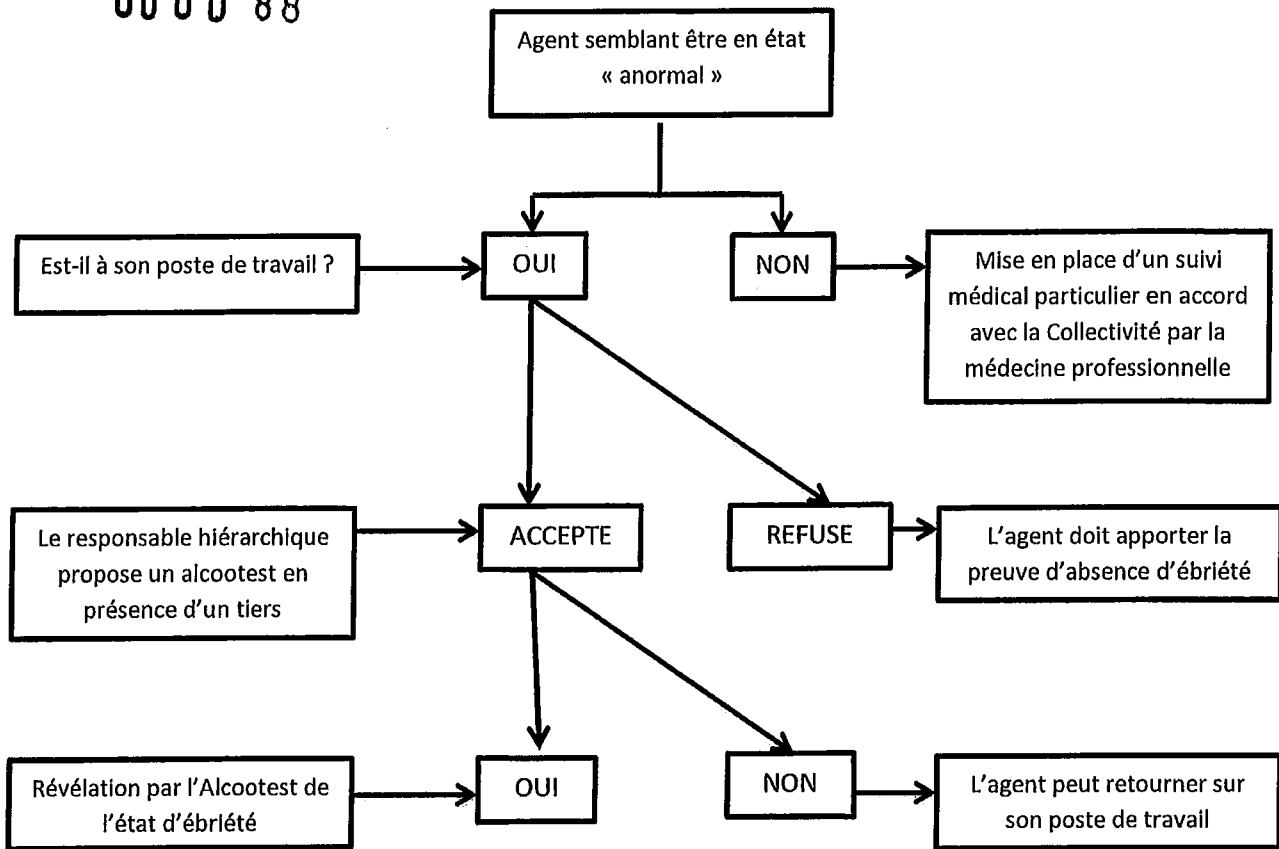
0000 88

Agent semblant être en état « anormal »

Est-il à son poste de travail ?

OUI

NON

Mise en place d'un suivi médical particulier en accord avec la Collectivité par la médecine professionnelle

Le responsable hiérarchique propose un alcootest en présence d'un tiers

ACCEPTE

REFUSE

L'agent doit apporter la preuve d'absence d'ébriété

Révélation par l'Alcootest de l'état d'ébriété

OUI

NON

L'agent peut retourner sur son poste de travail